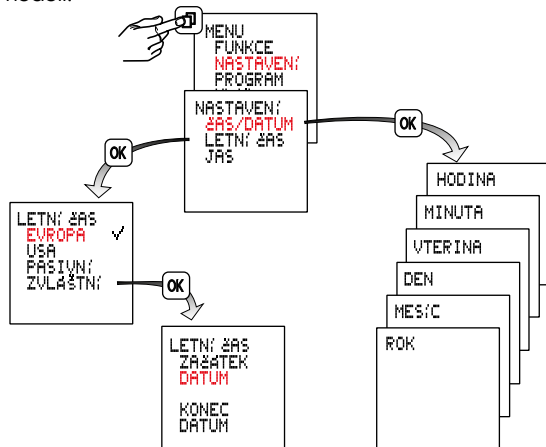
hodeli.

MENU
FUNKCE
NASTAVEN/
PROGRAM

NASTAVEN/
ŽAS/DATUM
LETN/ ŽAS
JAS

OK

OK

LETN/ ŽAS
EVROPA ✓
USA
PASIVN/
ZVLÁŠTN/

OK

LETN/ ŽAS
ZAŽÁTEK
DATUM

KONEC
DATUM

HODINA
MINUTA
VTERINA
DEN
MES/C
ROK